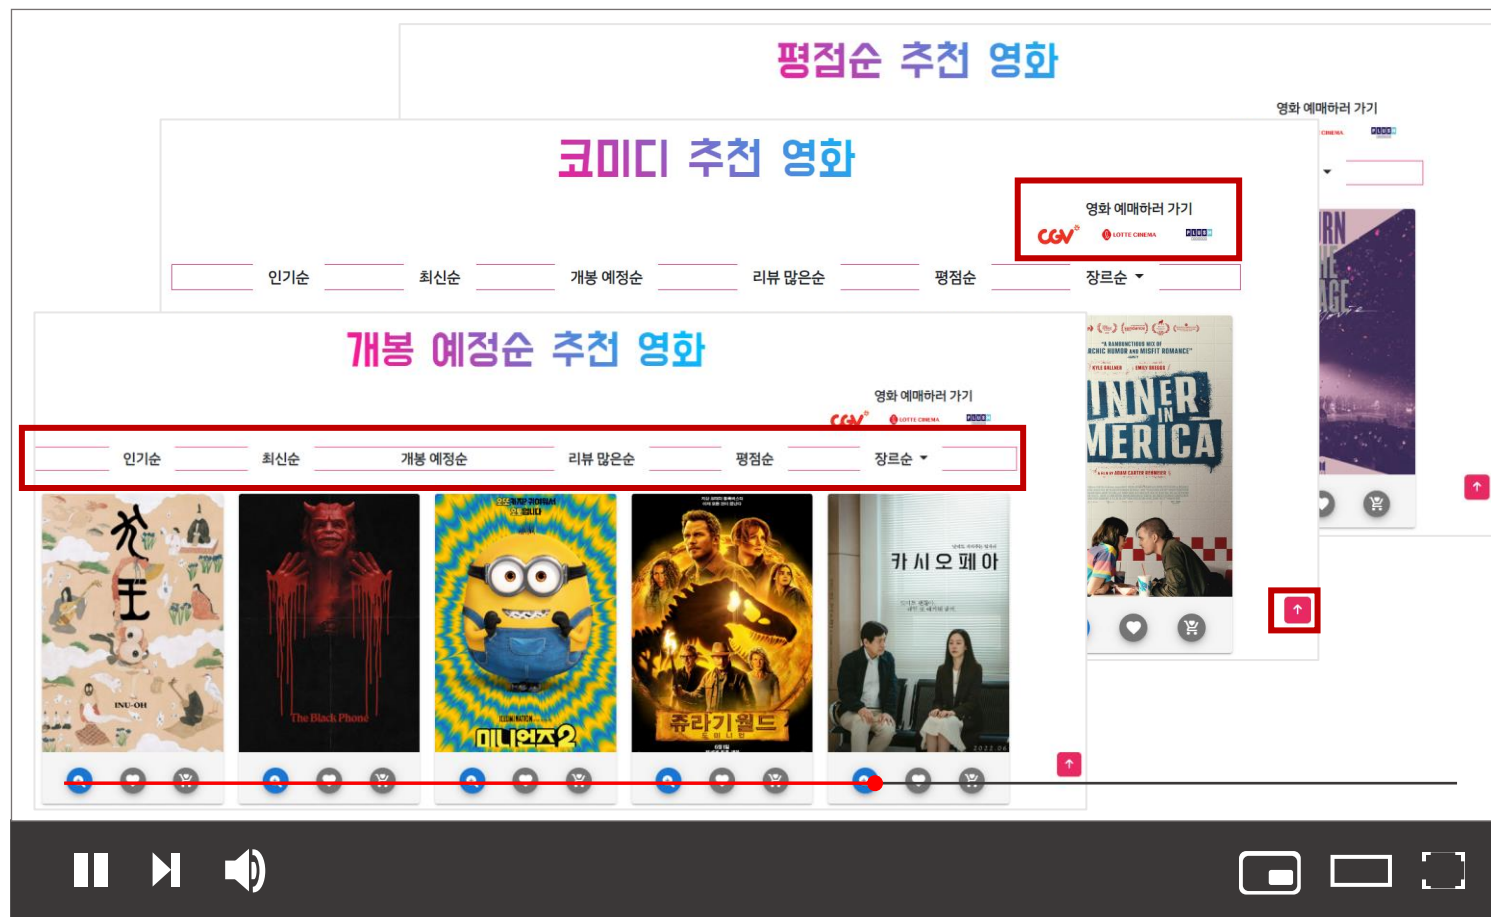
평점순 추천 영화

영화 예매하러 가기

코미디 추천 영화

영화 예매하러 가기

CGV LOTTE CINEMA

인기순 최신순 개봉 예정순 리뷰 많은순 평점순 장르순

개봉 예정순 추천 영화

영화 예매하러 가기

CGV LOTTE CINEMA

인기순 최신순 개봉 예정순 리뷰 많은순 평점순 장르순

INU-OH

The Black Phone

미니언즈2

쥬라기 월드

카시오페아

INNER IN MERICA